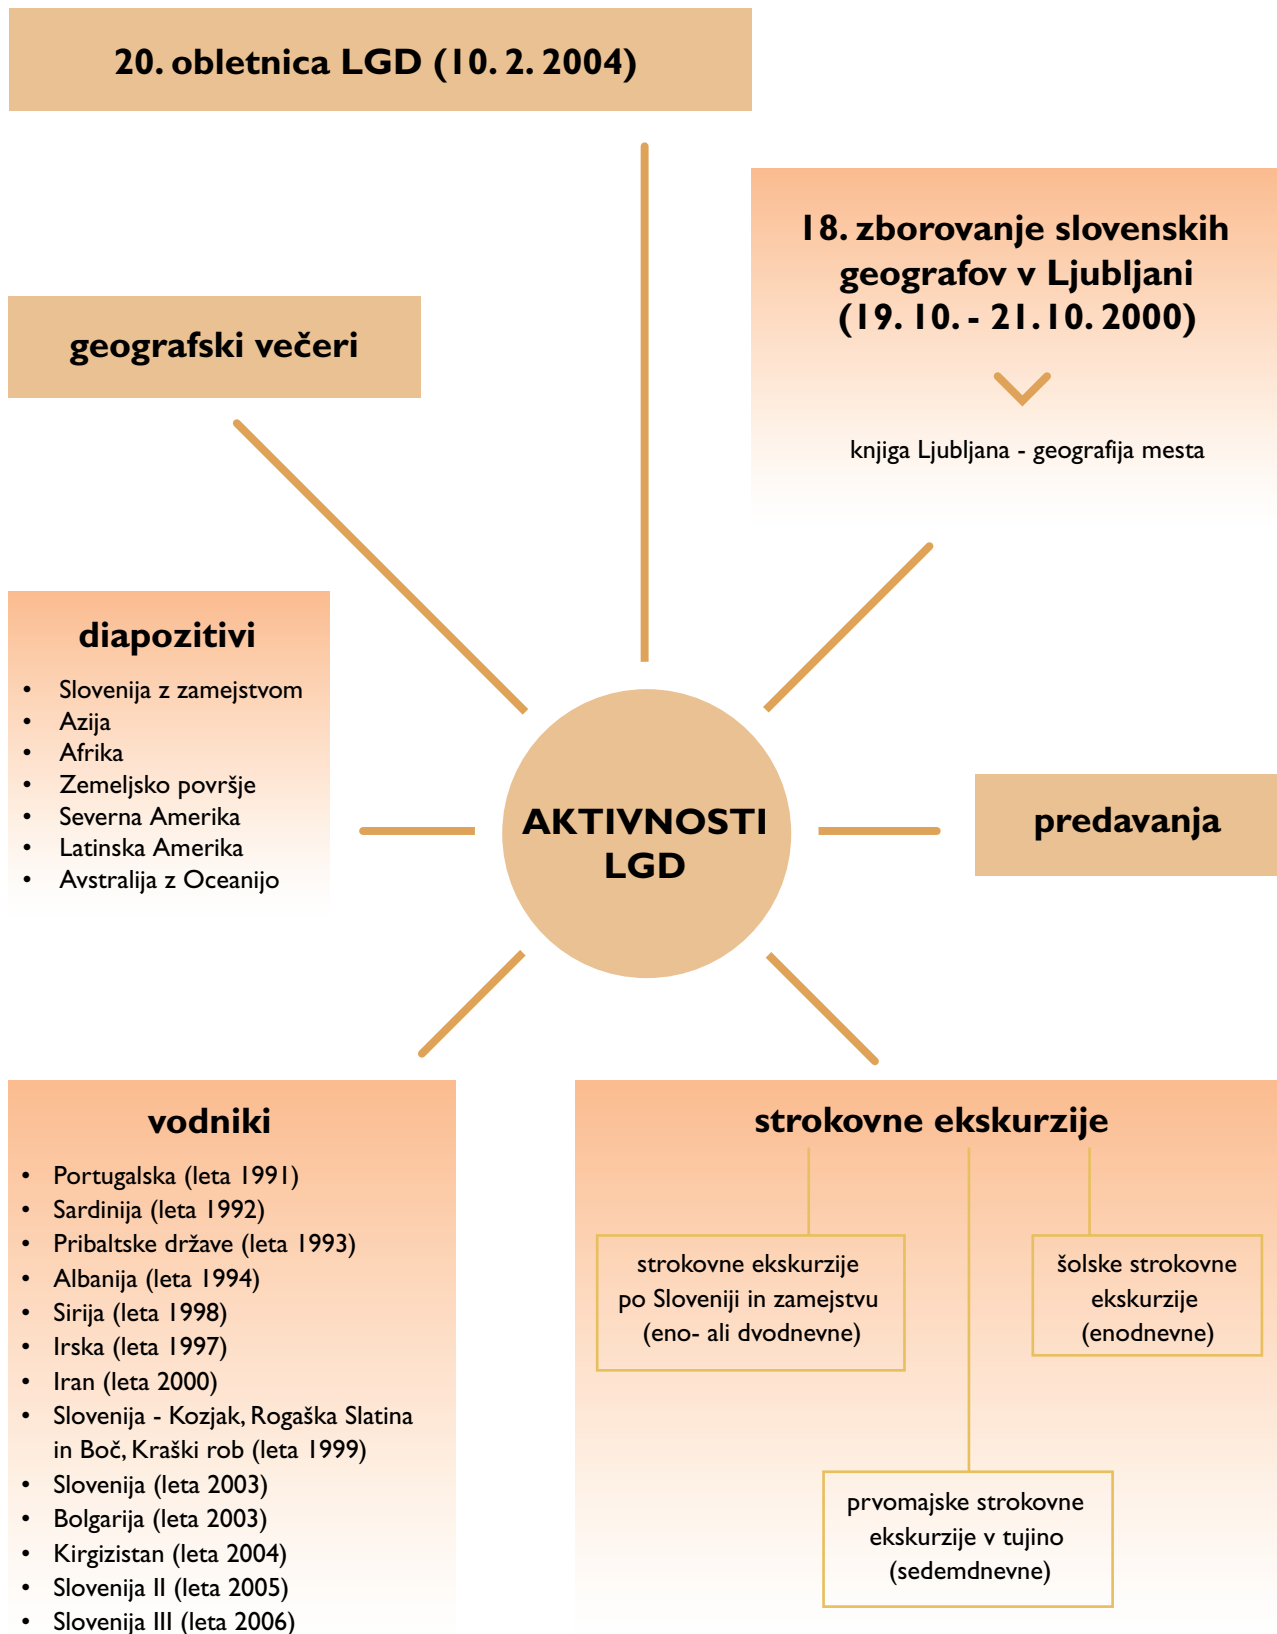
20. obletnica LGD (10. 2. 2004)

18. zborovanje slovenskih geografov v Ljubljani (19. 10. - 21. 10. 2000)

knjiga Ljubljana - geografija mesta

geografski večeri

diapozitivi

- Slovenija z zamejstvom
- Azija
- Afrika
- Zemeljsko površje
- Severna Amerika
- Latinska Amerika
- Avstralija z Oceanijo

AKTIVNOSTI LGD

predavanja

vodniki

- Portugalska (leta 1991)
- Sardinija (leta 1992)
- Pribaltske države (leta 1993)
- Albanija (leta 1994)
- Sirija (leta 1998)
- Irska (leta 1997)
- Iran (leta 2000)
- Slovenija - Kozjak, Rogaška Slatina in Boč, Kraški rob (leta 1999)
- Slovenija (leta 2003)
- Bolgarija (leta 2003)
- Kirgizistan (leta 2004)
- Slovenija II (leta 2005)
- Slovenija III (leta 2006)

strokovne ekskurzije

strokovne ekskurzije po Sloveniji in zamejstvu (eno- ali dvodnevne)

šolske strokovne ekskurzije (enodnevne)

prvomajske strokovne ekskurzije v tujino (sedemdnevne)